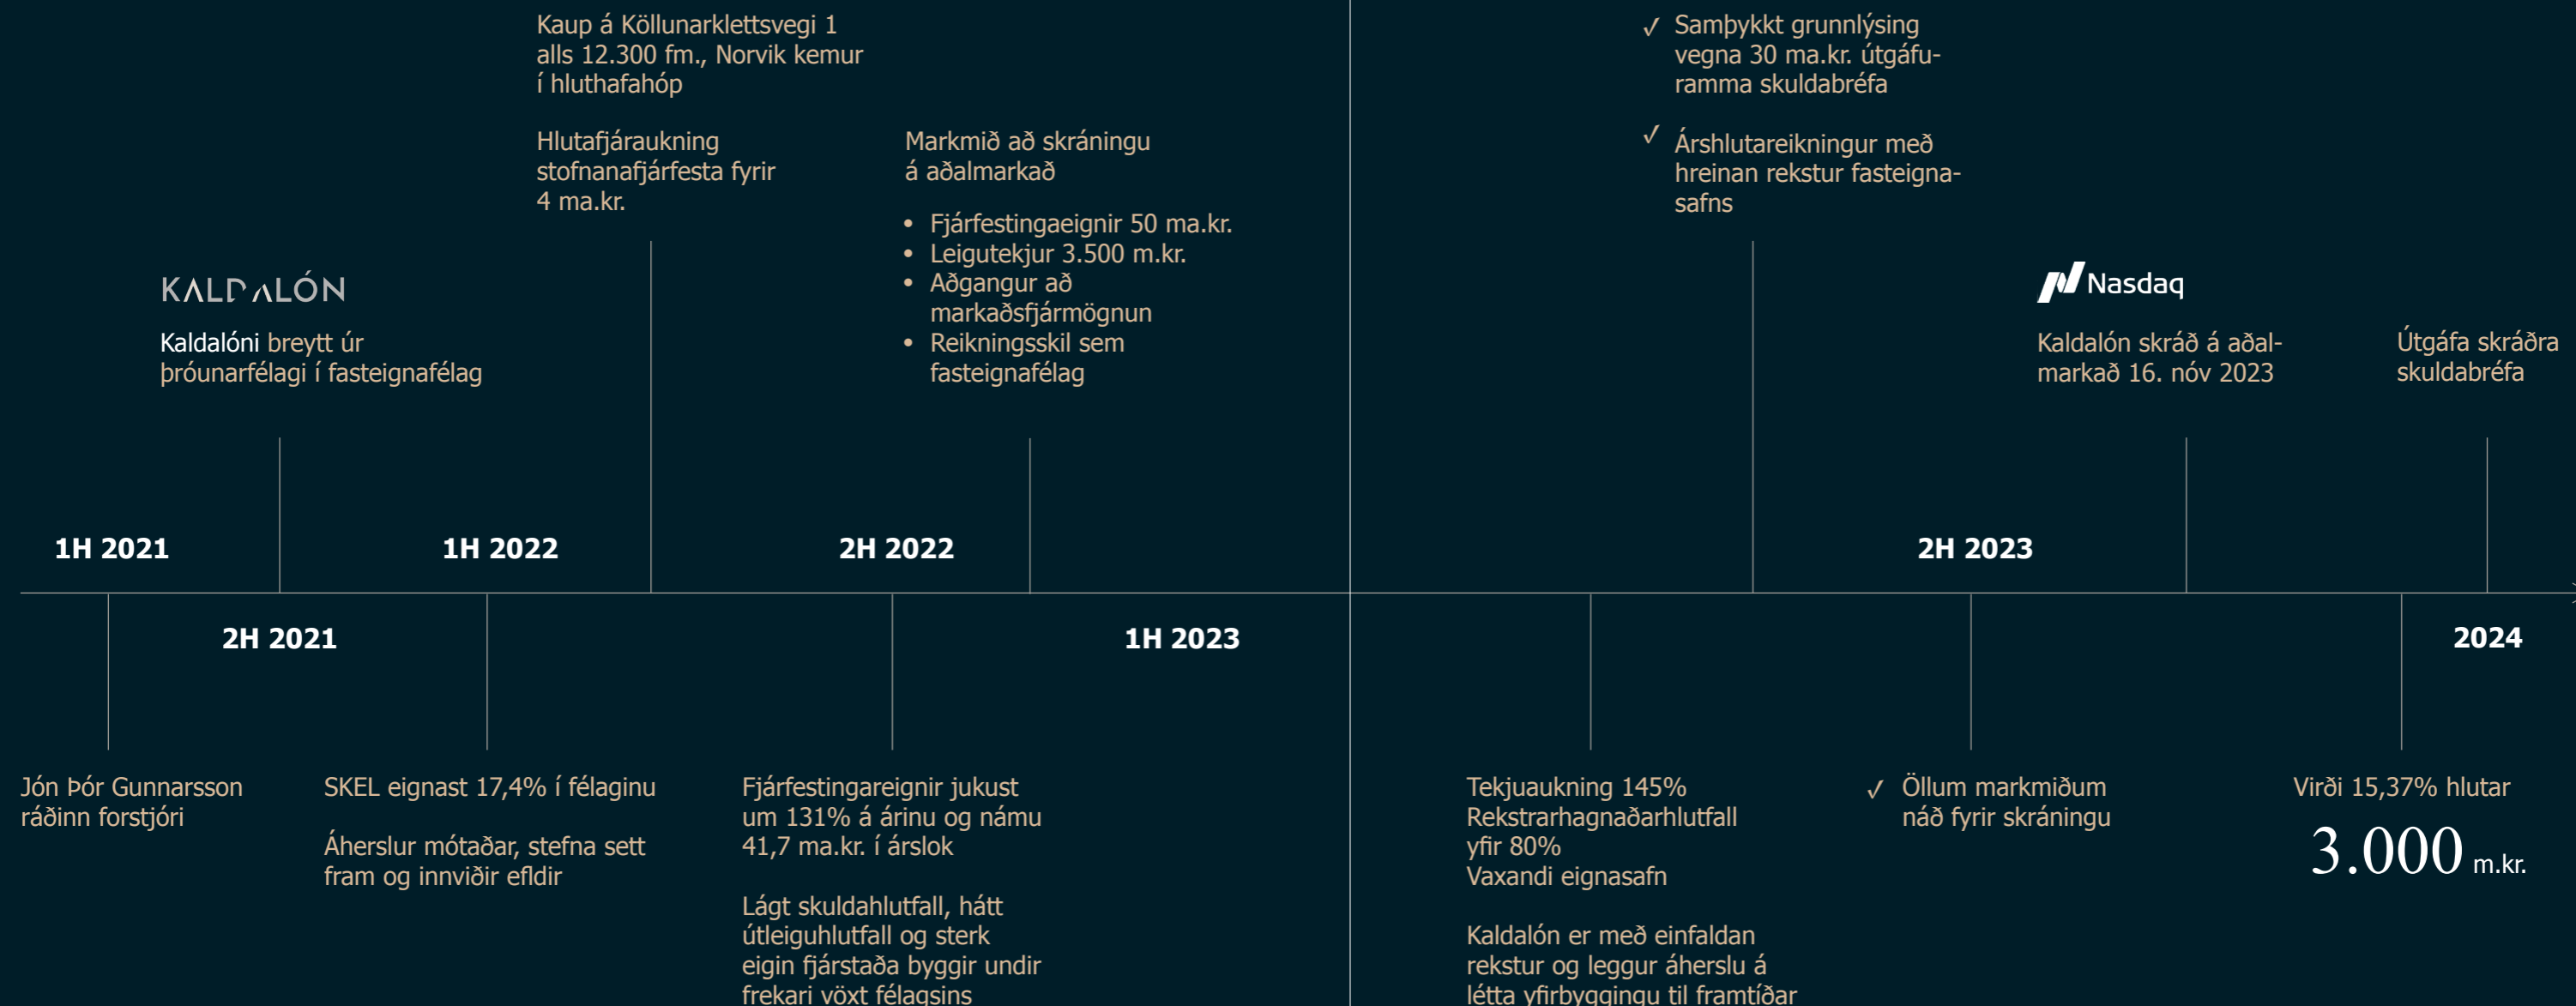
Kaup á Köllunarklettsvegi 1 alls 12.300 fm., Norvik kemur í hluthafahóp

Hlutafjáraukning stofnanafjárfesta fyrir 4 ma.kr.

KALDALÓN

Kaldalóni breytt úr þróunarfélagi í fasteignafélag

Markmið að skráningu á aðalmarkað

• Fjárfestingaeignir 50 ma.kr.
• Leigutekjur 3.500 m.kr.
• Aðgangur að markaðsfjármögnun
• Reikningsskil sem fasteignafélag

✓ Samþykkt grunnlýsing vegna 30 ma.kr. útgáfuramma skuldabréfa

✓ Árshlutareikningur með hreinan rekstur fasteignasafns

Nasdaq

Kaldalón skráð á aðalmarkað 16. nóv 2023

Útgáfa skráðra skuldabréfa

1H 2021

1H 2022

2H 2022

2H 2023

2H 2021

1H 2023

2024

Jón Þór Gunnarsson ráðinn forstjóri

SKEL eignast 17,4% í félaginu

Áherslur mótaðar, stefna sett fram og innviðir efldir

Fjárfestingareignir jukust um 131% á árinu og námu 41,7 ma.kr. í árslok

Lágt skuldahlutfall, hátt útleiguhlutfall og sterk eigin fjárstaða byggir undir frekari vöxt félagsins

Tekjuaukning 145%
Rekstrarhagnaðarhlutfall yfir 80%
Vaxandi eignasafn

Kaldalón er með einfaldan rekstur og leggur áherslu á létta yfirbyggingu til framtíðar

✓ Öllum markmiðum náð fyrir skráningu

Virði 15,37% hlutar
3.000 m.kr.